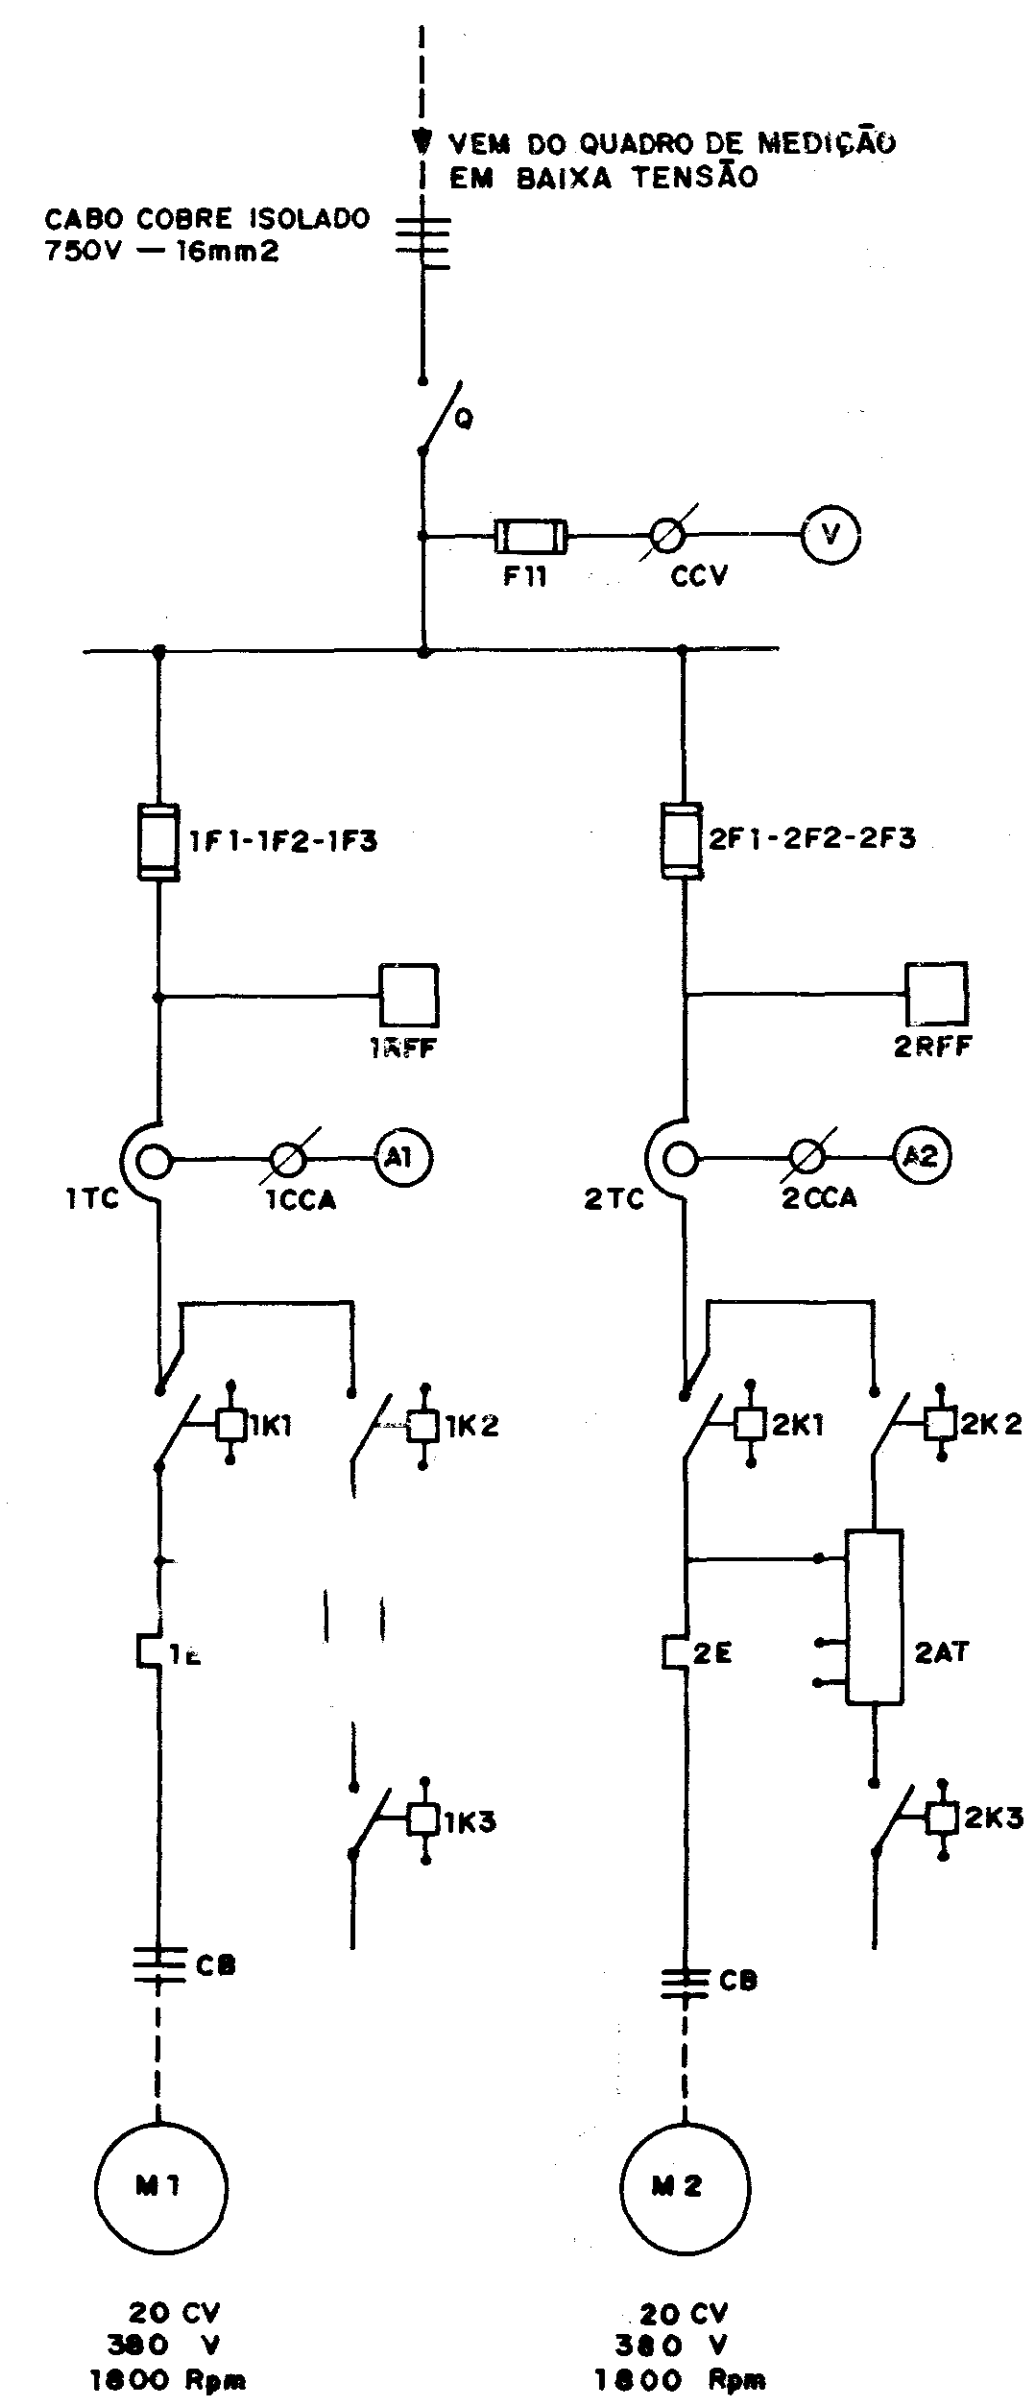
VEM DO QUADRO DE MEDIÇÃO
EM BAIXA TENSÃO

CABO COBRE ISOLADO
750V — 16mm2

Q

F11

CCV

V

1F1-1F2-1F3

2F1-2F2-2F3

1RFF

2RFF

1TC

1CCA

A1

2TC

2CCA

A2

1K1

1K2

2K1

2K2

1E

2E

2AT

1K3

2K3

CB

CB

M1

M2

20 CV
380 V
1800 Rpm

20 CV
380 V
1800 Rpm